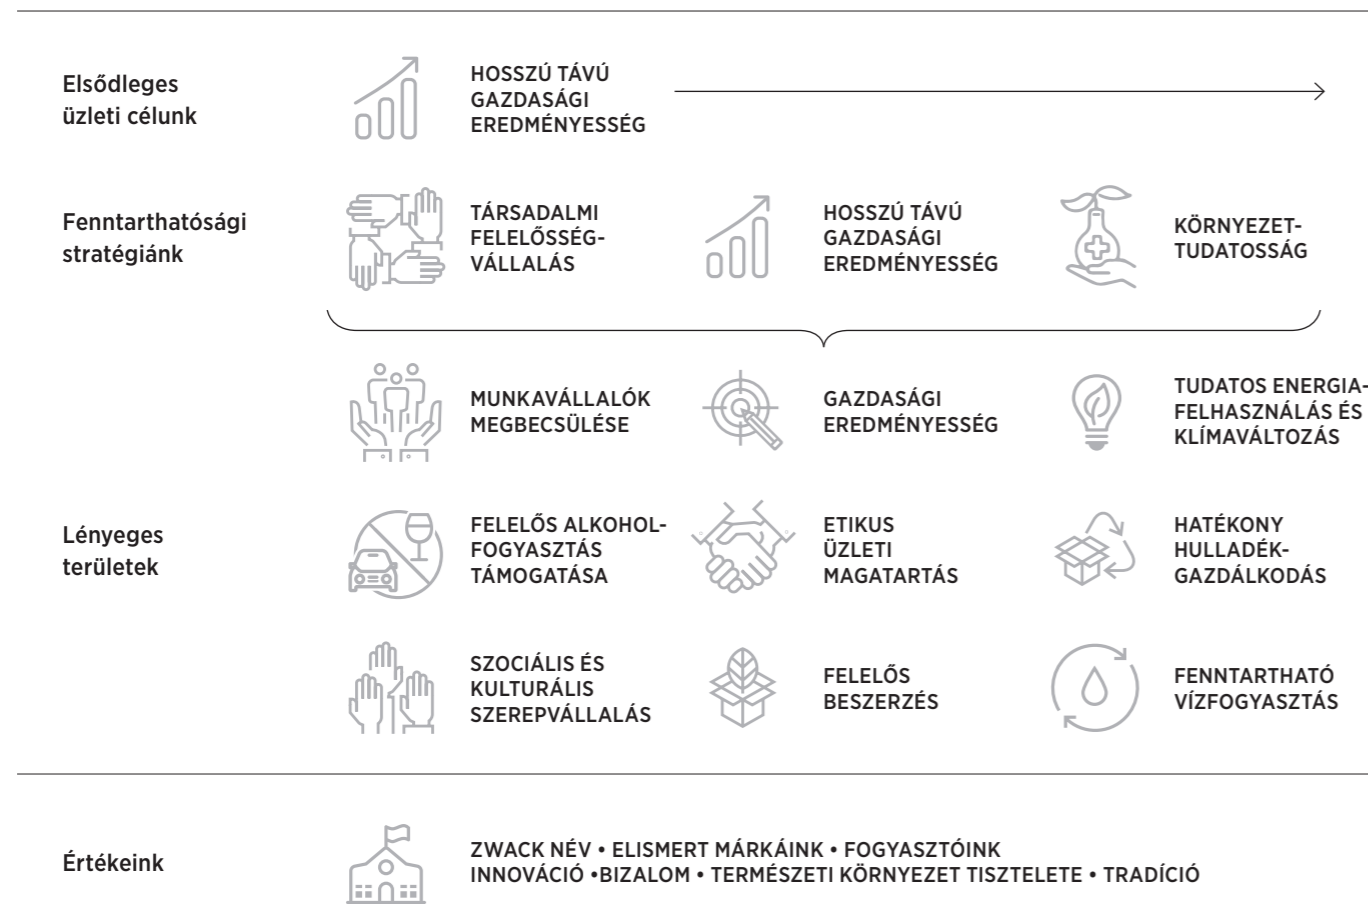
Elsődleges üzleti célunk

HOSSZÚ TÁVÚ GAZDASÁGI EREDMÉNYESSÉG

Fenntarthatósági stratégiánk

TÁRSADALMI FELELŐSSÉG-VÁLLALÁS

HOSSZÚ TÁVÚ GAZDASÁGI EREDMÉNYESSÉG

KÖRNYEZET-TUDATOSSÁG

MUNKAVÁLLALÓK MEGBECSÜLÉSE

GAZDASÁGI EREDMÉNYESSÉG

TUDATOS ENERGIA-FELHASZNÁLÁS ÉS KLÍMAVÁLTOZÁS

Lényeges területek

FELELŐS ALKOHOL-FOGYASZTÁS TÁMOGATÁSA

ETIKUS ÜZLETI MAGATARTÁS

HATÉKONY HULLADÉK-GAZDÁLKODÁS

SZOCIÁLIS ÉS KULTURÁLIS SZEREPVÁLLALÁS

FELELŐS BESZERZÉS

FENNTARTHATÓ VÍZFOGYASZTÁS

Értékeink

ZWACK NÉV • ELISMERT MÁRKÁINK • FOGYASZTÓINK
INNOVÁCIÓ •BIZALOM • TERMÉSZETI KÖRNYEZET TISZTELETE • TRADÍCIÓ